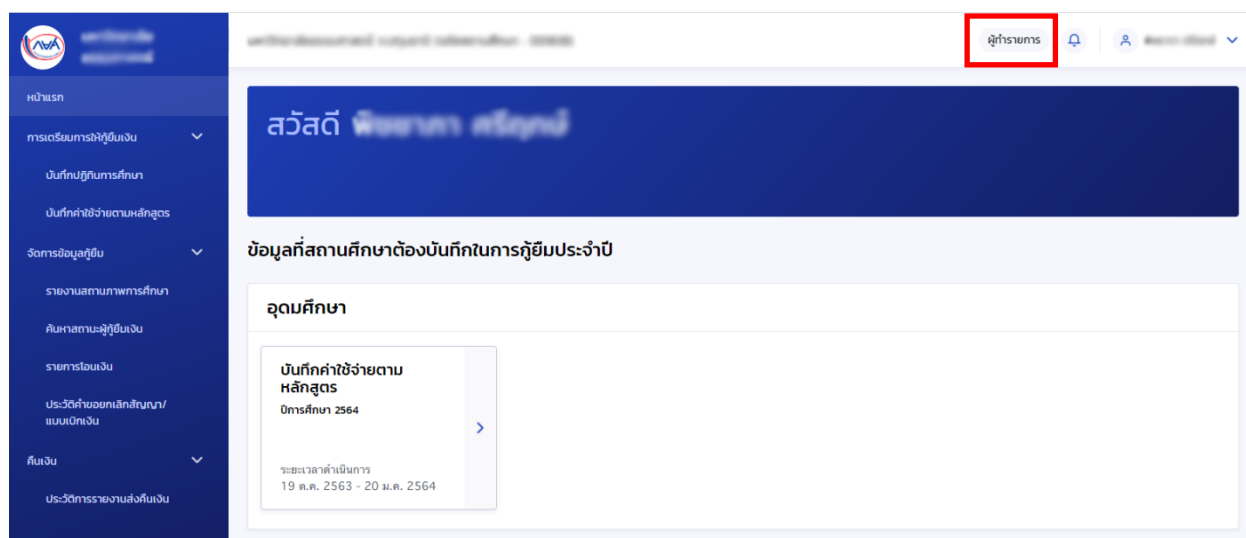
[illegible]

หน้าแรก

การเตรียมการให้กู้ยืมเงิน

บันทึกปฏิทินการศึกษา

บันทึกค่าใช้จ่ายตามหลักสูตร

จัดการข้อมูลกู้ยืม

รายงานสถานภาพการศึกษา

ค้นหาสถานะผู้กู้ยืมเงิน

รายการโอนเงิน

ประวัติค่ายอยกเลิกสัญญา/แบบเบิกเงิน

คืนเงิน

ประวัติการรายงานส่งคืนเงิน

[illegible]

ผู้ทำรายการ

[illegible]

สวัสดี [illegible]

ข้อมูลที่สถานศึกษาต้องบันทึกในการกู้ยืมประจำปี

อุดมศึกษา

บันทึกค่าใช้จ่ายตามหลักสูตร

ปีการศึกษา 2564

ระยะเวลาดำเนินการ

19 ต.ค. 2563 - 20 ม.ค. 2564